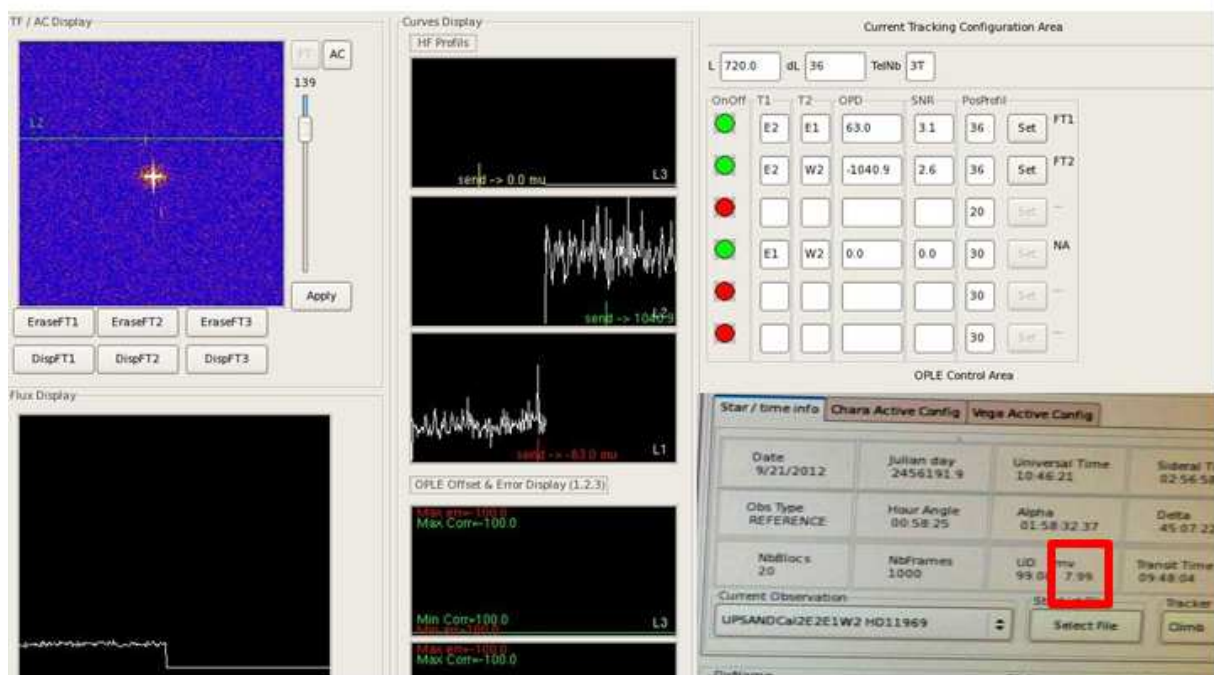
TF / AC Display

FT AC

139

L2

Apply

EraseFT1 EraseFT2 EraseFT3

DispFT1 DispFT2 DispFT3

Flux Display

Curves Display

HF Profils

send -> 0.0 mu L3

send -> 1040.9 L2

send -> -63.0 mu L1

OPLE Offset & Error Display (1,2,3)

Max err=-100.0
Max Corr=-100.0

Min Corr=100.0
Min err=100.0 L3

Max err=-100.0
Max Corr=-100.0

Current Tracking Configuration Area

L 720.0 dL 36 TelNb 3T

| OnOff | T1 | T2 | OPD | SNR | PosProfil | | |
|---|---|---|---|---|---|---|---|
| | E2 | E1 | 63.0 | 3.1 | 36 | Set | FT1 |
| | E2 | W2 | -1040.9 | 2.6 | 36 | Set | FT2 |
| | | | | | 20 | Set | -- |
| | E1 | W2 | 0.0 | 0.0 | 30 | Set | NA |
| | | | | | 30 | Set | -- |
| | | | | | 30 | Set | -- |

OPLE Control Area

Star / time info Chara Active Config Vega Active Config

| Date 9/21/2012 | Julian day 2456191.9 | Universal Time 10:46:21 | Sideral Ti 02:56:58 |
|---|---|---|---|
| Obs Type REFERENCE | Hour Angle 00:58:25 | Alpha 01:58:32.37 | Delta 45:07:22 |
| NbBlocs 20 | NbFrames 1000 | UD 99.0 mv 7.99 | Transit Time 09:48:04 |

Current Observation

UPSANDCal2E2E1W2 HD11969

Select File

Tracker

Climb